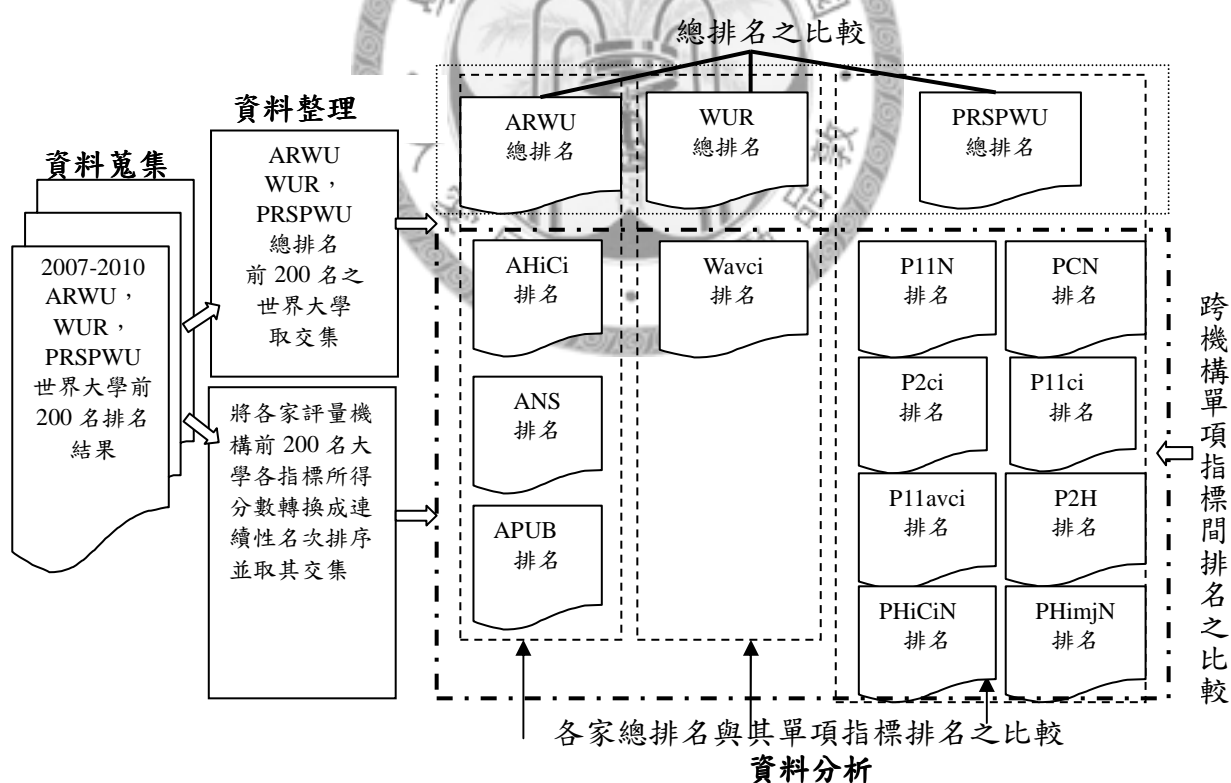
總排名之比較

資料蒐集

2007-2010 ARWU，WUR，PRSPWU 世界大學前 200 名排名結果

資料整理

ARWU WUR，PRSPWU 總排名前 200 名之世界大學取交集

將各家評量機構前 200 名大學各指標所得分數轉換成連續性名次排序並取其交集

ARWU 總排名

WUR 總排名

PRSPWU 總排名

AHiCi 排名

ANS 排名

APUB 排名

Wavci 排名

P11N 排名

PCN 排名

P2ci 排名

P11ci 排名

P11avci 排名

P2H 排名

PHiCiN 排名

PHimjN 排名

跨機構單項指標間排名之比較

各家總排名與其單項指標排名之比較

資料分析